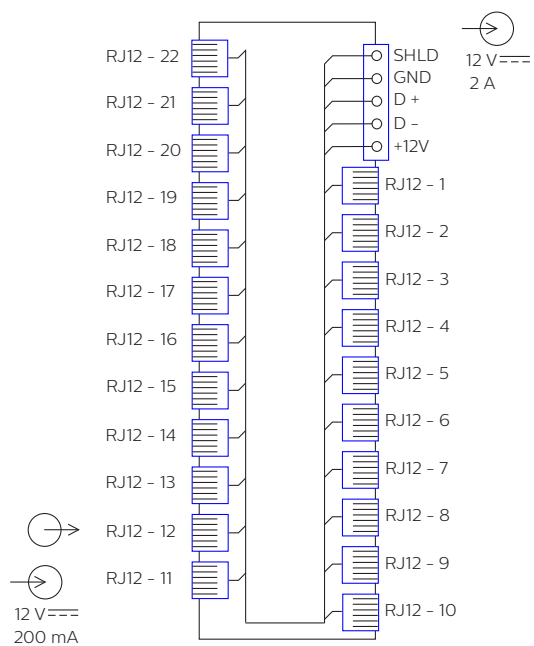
12 V ⎓
2 A

RJ12 - 22
RJ12 - 21
RJ12 - 20
RJ12 - 19
RJ12 - 18
RJ12 - 17
RJ12 - 16
RJ12 - 15
RJ12 - 14
RJ12 - 13
RJ12 - 12
RJ12 - 11

12 V ⎓
200 mA

SHLD
GND
D +
D –
+12V

RJ12 - 1
RJ12 - 2
RJ12 - 3
RJ12 - 4
RJ12 - 5
RJ12 - 6
RJ12 - 7
RJ12 - 8
RJ12 - 9
RJ12 - 10